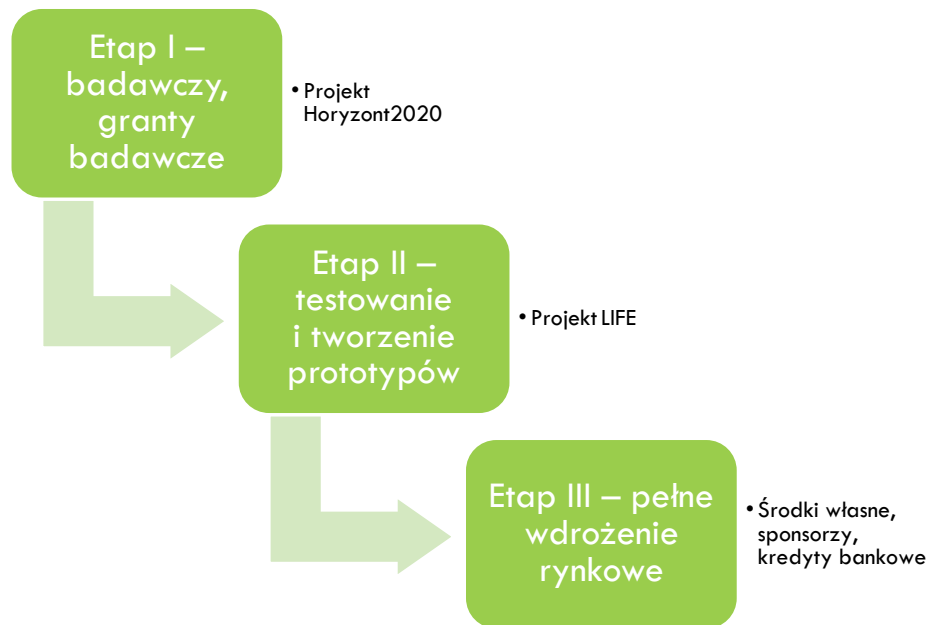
Etap I – badawczy, granty badawcze

• Projekt Horyzont2020

Etap II – testowanie i tworzenie prototypów

• Projekt LIFE

Etap III – pełne wdrożenie rynkowe

• Środki własne, sponsorzy, kredyty bankowe